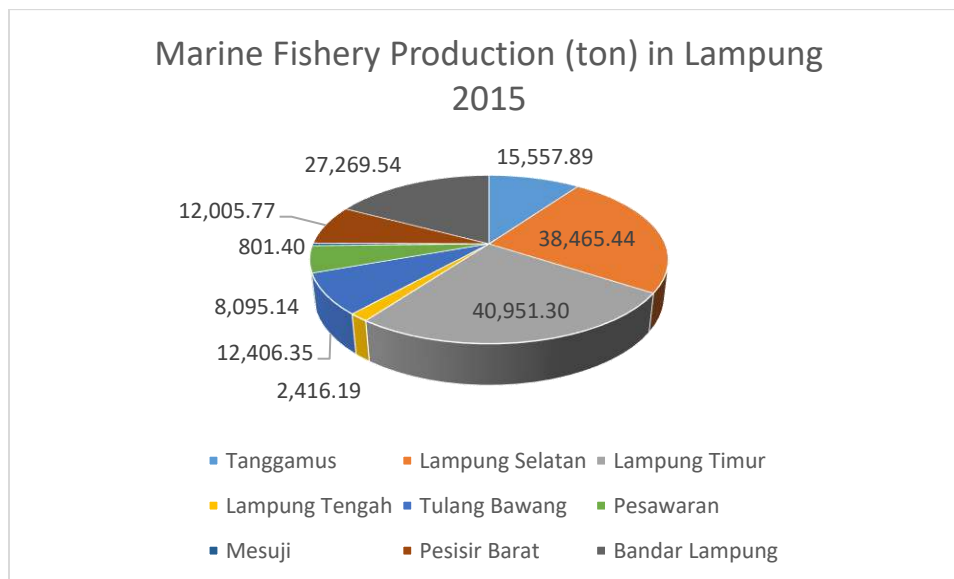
Marine Fishery Production (ton) in Lampung 2015

27,269.54

15,557.89

12,005.77

38,465.44

801.40

40,951.30

8,095.14

12,406.35

2,416.19

Tanggamus
Lampung Selatan
Lampung Timur
Lampung Tengah
Tulang Bawang
Pesawaran
Mesuji
Pesisir Barat
Bandar Lampung